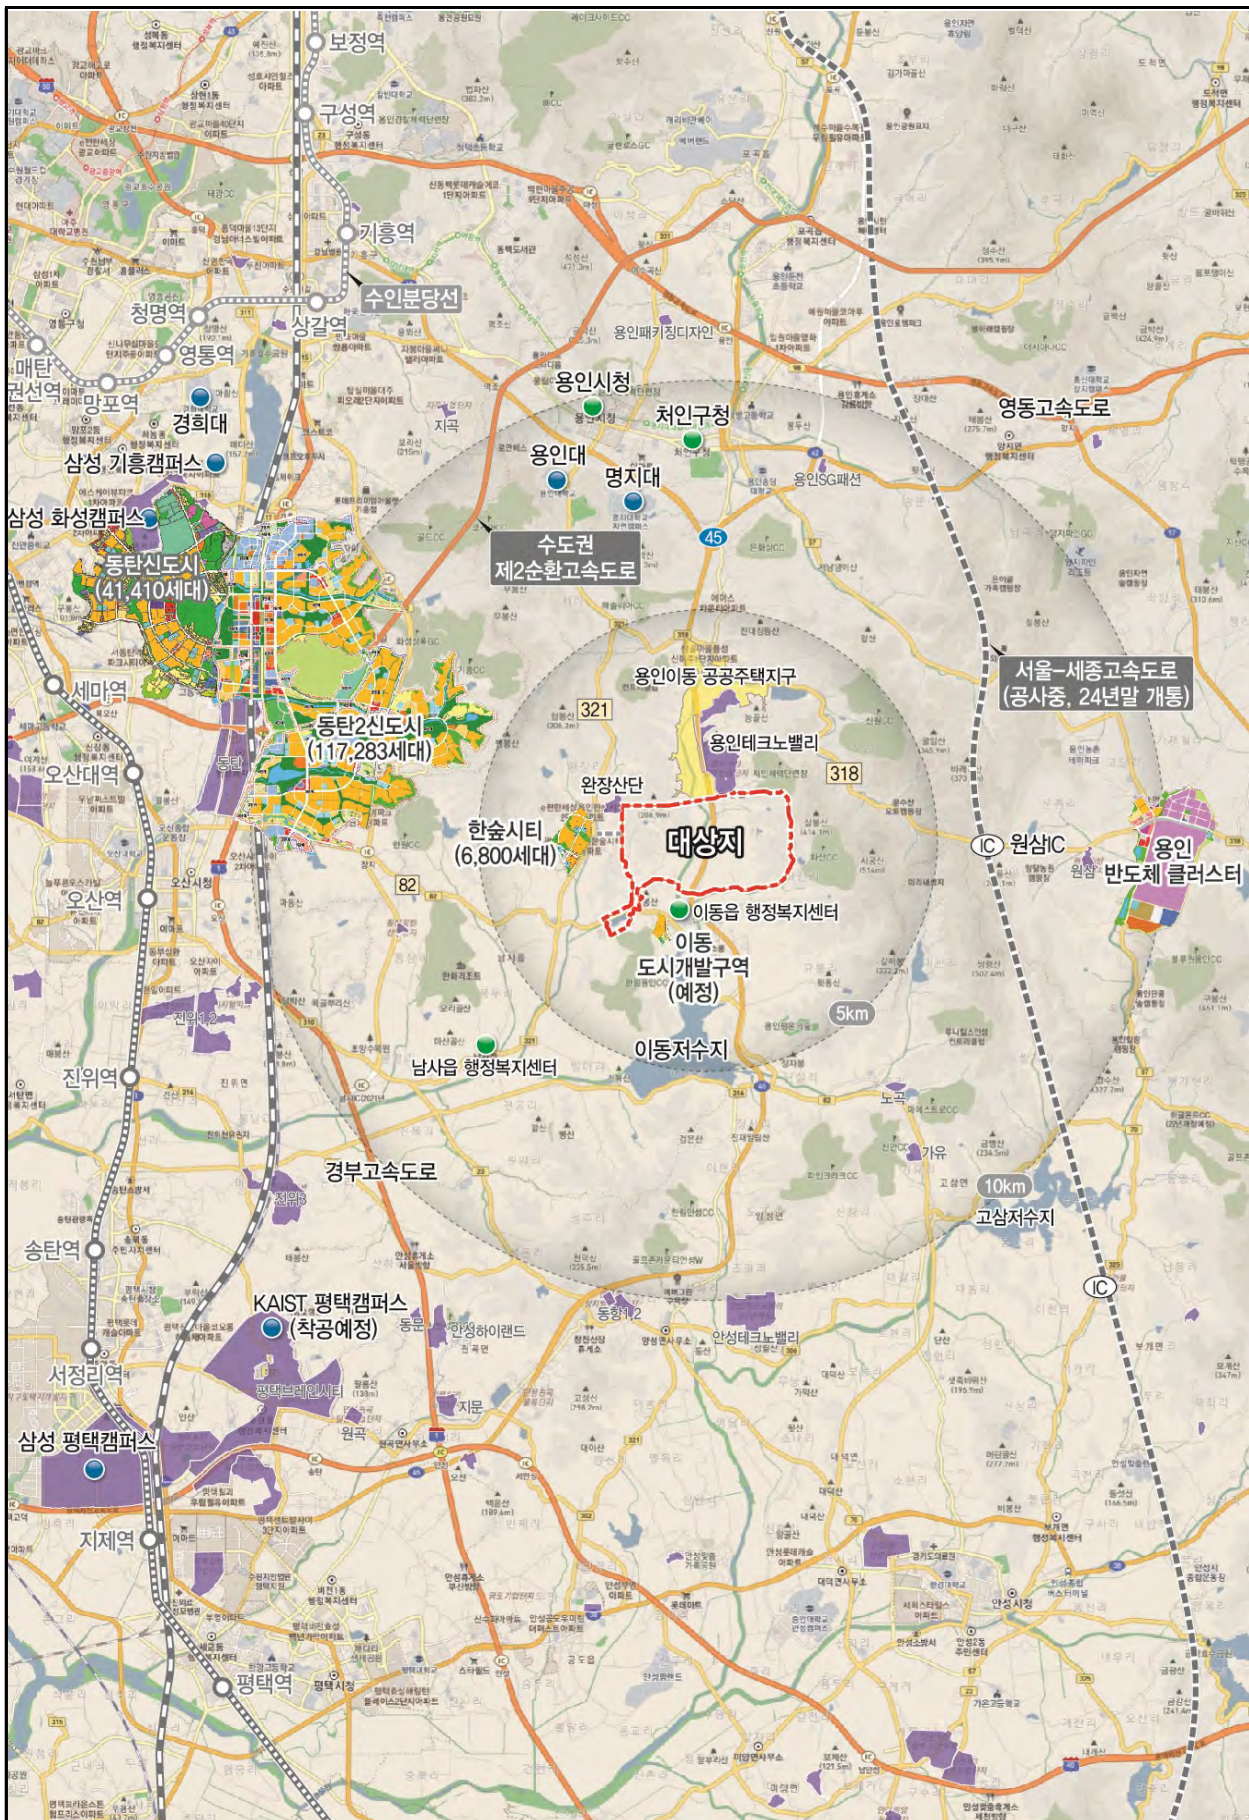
보정역
구성역
기흥역
수인분당선
상갈역
청명역
영통역
매탄권선역
망포역
경희대
삼성 기흥캠퍼스
삼성 화성캠퍼스
동탄신도시 (41,410세대)
용인시청
처인구청
용인대
명지대
수도권 제2순환고속도로
45
영동고속도로
용인SG패션
용인패키징디자인
세마역
동탄2신도시 (117,283세대)
동탄
오산대역
321
용인이동 공공주택지구
용인테크노밸리
318
완장산단
한숲시티 (6,800세대)
대상지
서울-세종고속도로 (공사중, 24년말 개통)
IC 원삼IC
원삼
용인 반도체 클러스터
오산역
82
이동읍 행정복지센터
이동 도시개발구역 (예정)
5km
이동저수지
남사읍 행정복지센터
진위역
노곡
가유
10km
고삼저수지
경부고속도로
송탄역
KAIST 평택캠퍼스 (착공예정)
동문
안성하이랜드
동항1,2
안성테크노밸리
IC
서정리역
평택브레인시티
지문
원곡
삼성 평택캠퍼스
지제역
평택역